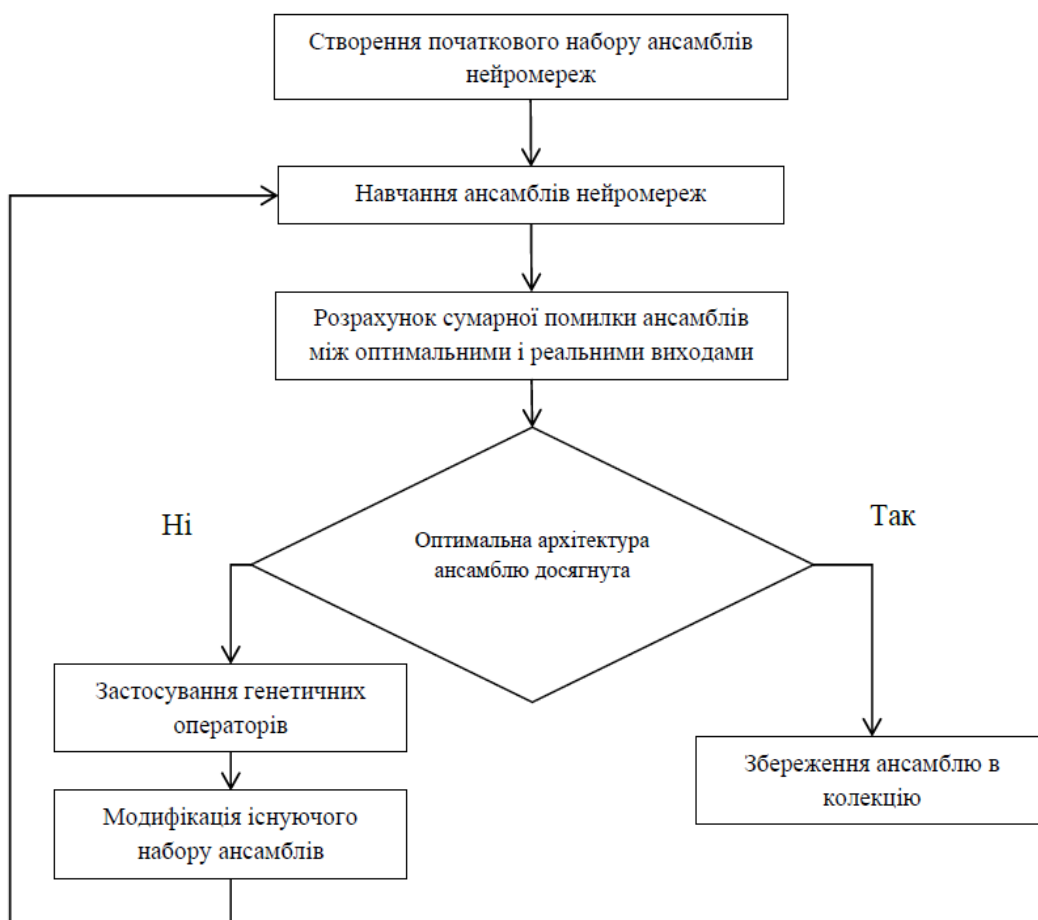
Створення початкового набору ансамблів нейромереж

Навчання ансамблів нейромереж

Розрахунок сумарної помилки ансамблів між оптимальними і реальними виходами

Ні

Оптимальна архітектура ансамблю досягнута

Так

Застосування генетичних операторів

Модифікація існуючого набору ансамблів

Збереження ансамблю в колекцію